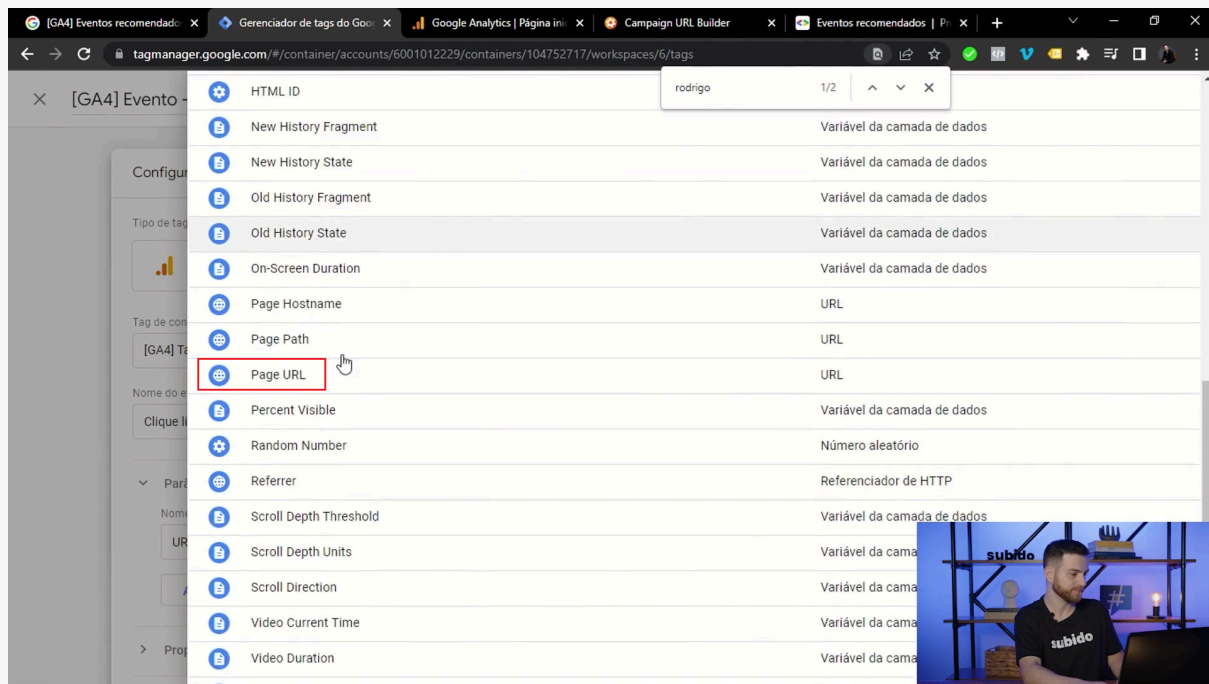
[GA4] Eventos recomendado ×
Gerenciador de tags do Goo ×
Google Analytics | Página ini ×
Campaign URL Builder ×
Eventos recomendados | Pr ×
+

tagmanager.google.com/#/container/accounts/6001012229/containers/104752717/workspaces/6/tags

rodrigo 1/2

× [GA4] Evento -

Configur

Tipo de tag

Tag de con
[GA4] Ta

Nome do e
Clique li

Par
Nome
UR

Prop

| | |
|---|---|
| HTML ID | |
| New History Fragment | Variável da camada de dados |
| New History State | Variável da camada de dados |
| Old History Fragment | Variável da camada de dados |
| Old History State | Variável da camada de dados |
| On-Screen Duration | Variável da camada de dados |
| Page Hostname | URL |
| Page Path | URL |
| Page URL | URL |
| Percent Visible | Variável da camada de dados |
| Random Number | Número aleatório |
| Referrer | Referenciador de HTTP |
| Scroll Depth Threshold | Variável da camada de dados |
| Scroll Depth Units | Variável da cama |
| Scroll Direction | Variável da cama |
| Video Current Time | Variável da cama |
| Video Duration | Variável da cama |

subido
subido